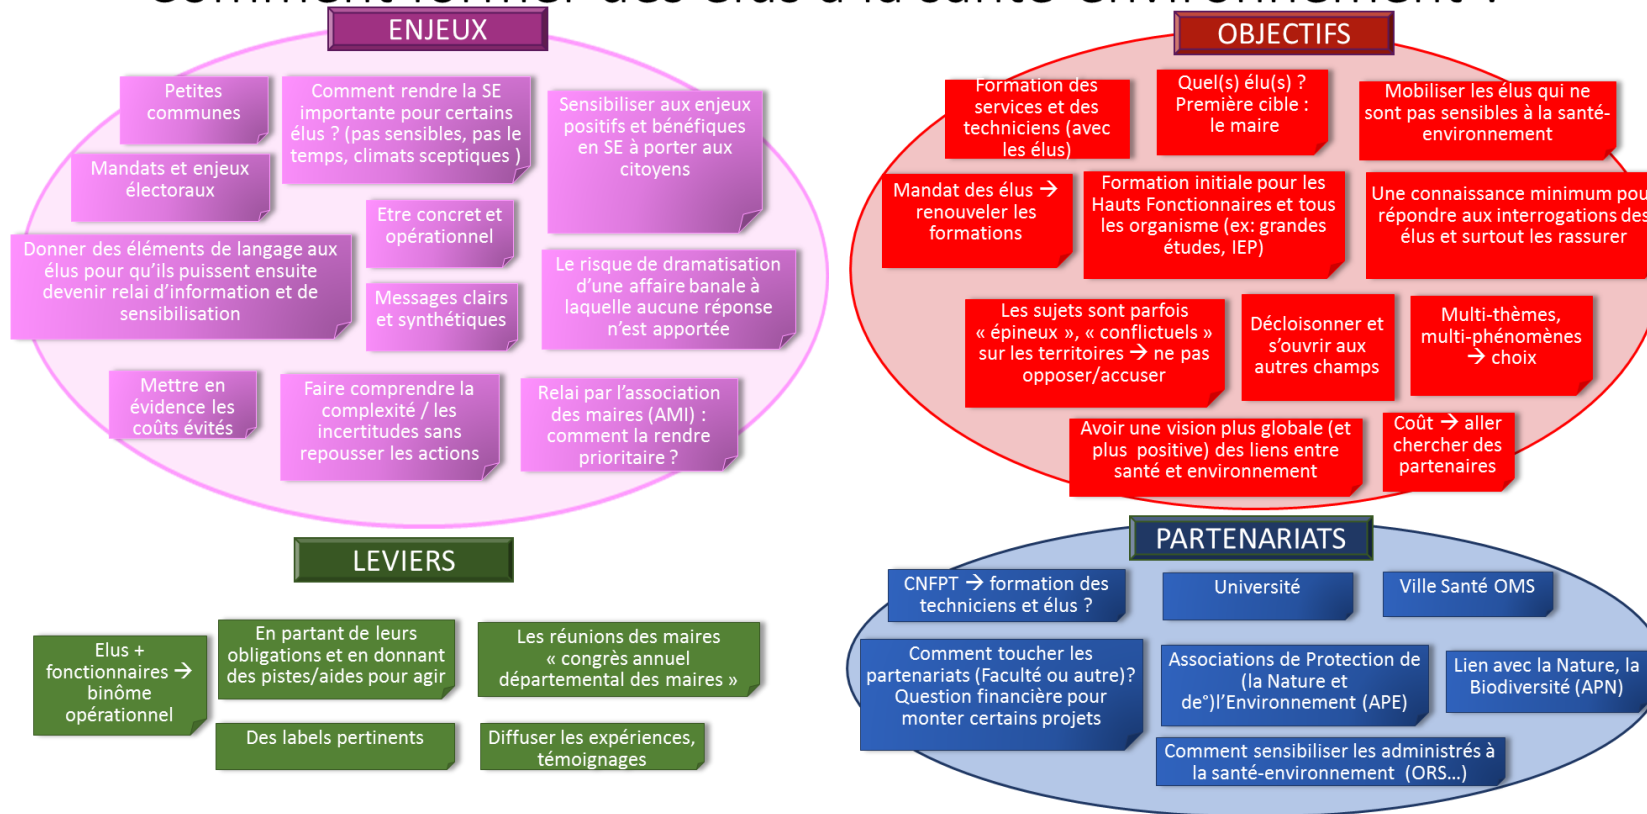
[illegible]

ENJEUX

Petites communes

Comment rendre la SE importante pour certains élus ? (pas sensibles, pas le temps, climats sceptiques )

Sensibiliser aux enjeux positifs et bénéfiques en SE à porter aux citoyens

Mandats et enjeux électoraux

Etre concret et opérationnel

Donner des éléments de langage aux élus pour qu'ils puissent ensuite devenir relai d'information et de sensibilisation

Messages clairs et synthétiques

Le risque de dramatisation d'une affaire banale à laquelle aucune réponse n'est apportée

Mettre en évidence les coûts évités

Faire comprendre la complexité / les incertitudes sans repousser les actions

Relai par l'association des maires (AMI) : comment la rendre prioritaire ?

OBJECTIFS

Formation des services et des techniciens (avec les élus)

Quel(s) élu(s) ? Première cible : le maire

Mobiliser les élus qui ne sont pas sensibles à la santé-environnement

Mandat des élus → renouveler les formations

Formation initiale pour les Hauts Fonctionnaires et tous les organisme (ex: grandes études, IEP)

Une connaissance minimum pou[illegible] répondre aux interrogations des élus et surtout les rassurer

Les sujets sont parfois « épineux », « conflictuels » sur les territoires → ne pas opposer/accuser

Décloisonner et s'ouvrir aux autres champs

Multi-thèmes, multi-phénomènes → choix

Avoir une vision plus globale (et plus positive) des liens entre santé et environnement

Coût → aller chercher des partenaires

LEVIERS

Elus + fonctionnaires → binôme opérationnel

En partant de leurs obligations et en donnant des pistes/aides pour agir

Les réunions des maires « congrès annuel départemental des maires »

Des labels pertinents

Diffuser les expériences, témoignages

PARTENARIATS

CNFPT → formation des techniciens et élus ?

Université

Ville Santé OMS

Comment toucher les partenariats (Faculté ou autre)? Question financière pour monter certains projets

Associations de Protection de (la Nature et de°)l'Environnement (APE)

Lien avec la Nature, la Biodiversité (APN)

Comment sensibiliser les administrés à la santé-environnement (ORS...)